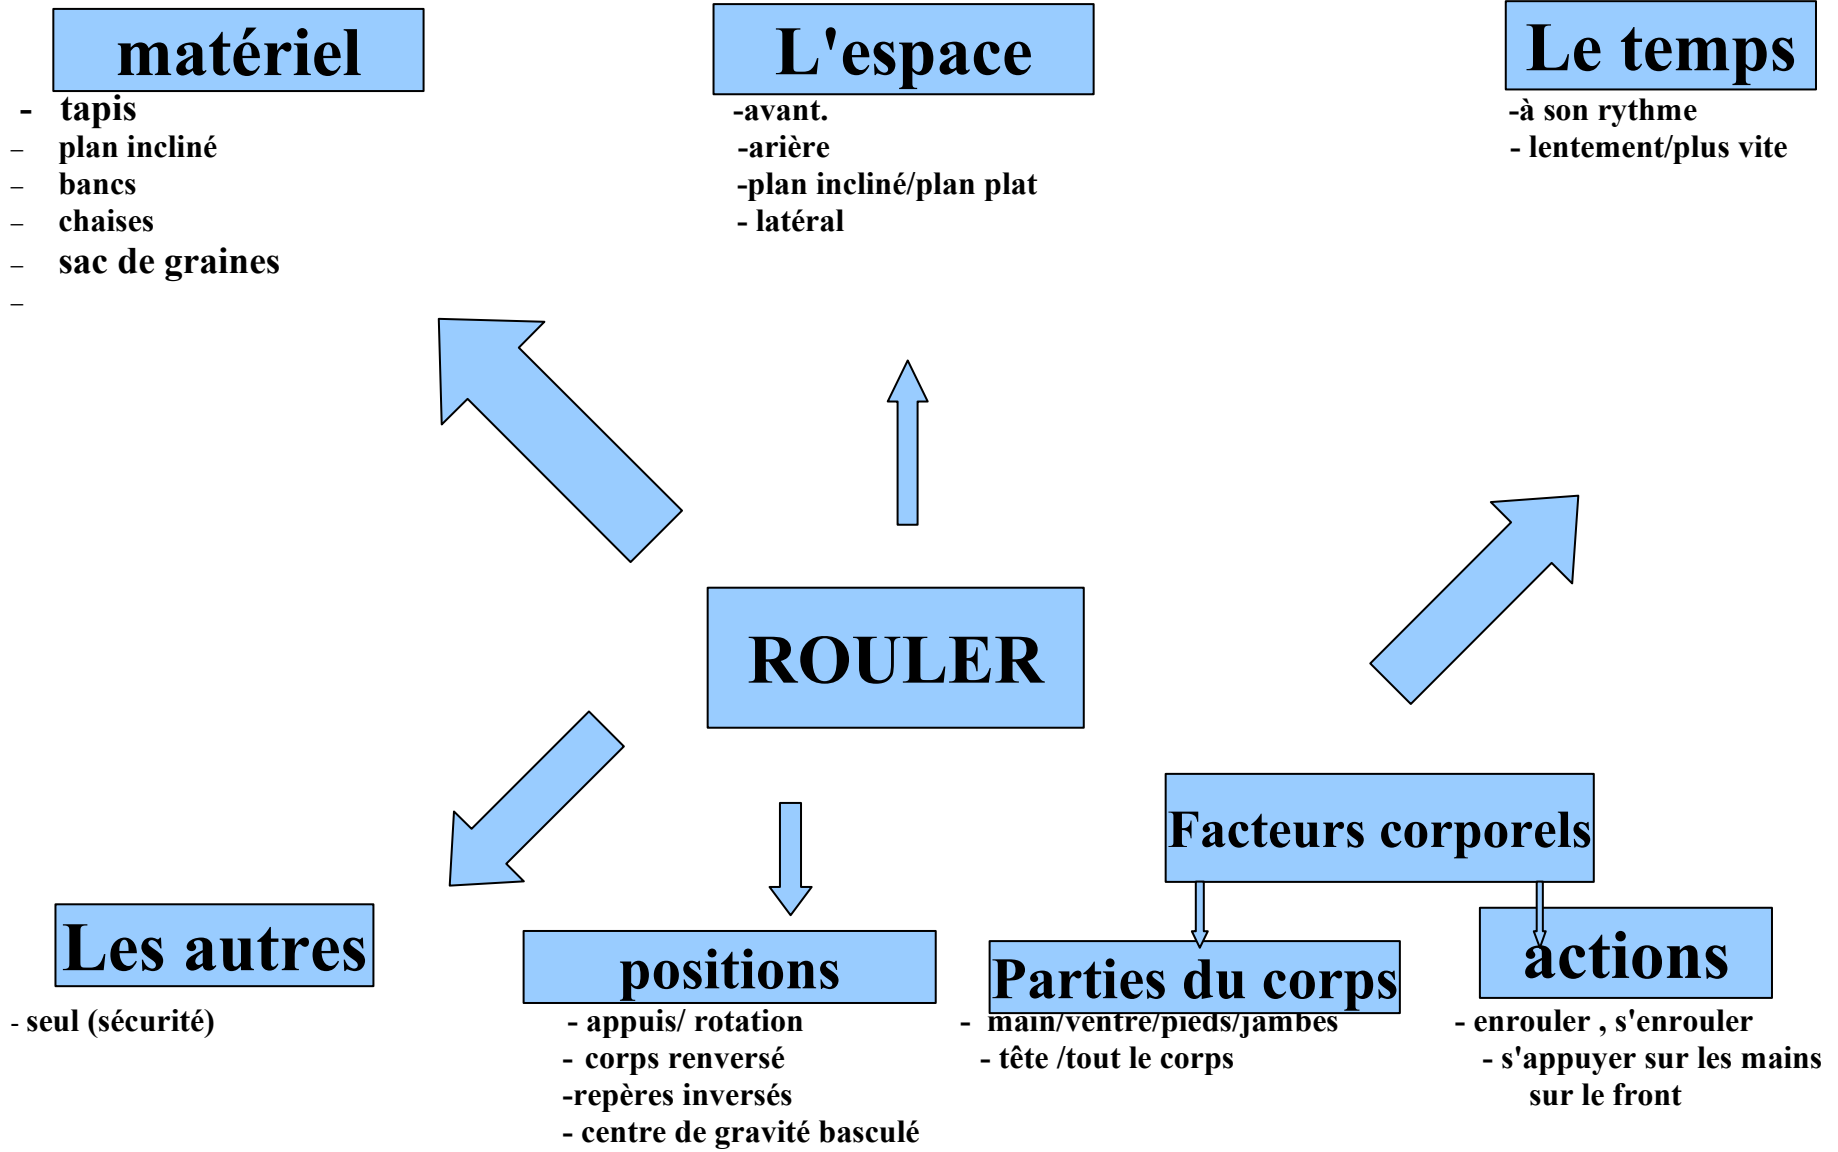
matériel

- tapis
- plan incliné
- bancs
- chaises
- sac de graines
-

L'espace

-avant.
-arière
-plan incliné/plan plat
- latéral

Le temps

-à son rythme
- lentement/plus vite

ROULER

Les autres

- seul (sécurité)

positions

- appuis/ rotation
- corps renversé
-repères inversés
- centre de gravité basculé

Facteurs corporels

Parties du corps

- main/ventre/pieds/jambes
- tête /tout le corps

actions

- enrouler , s'enrouler
- s'appuyer sur les mains sur le front